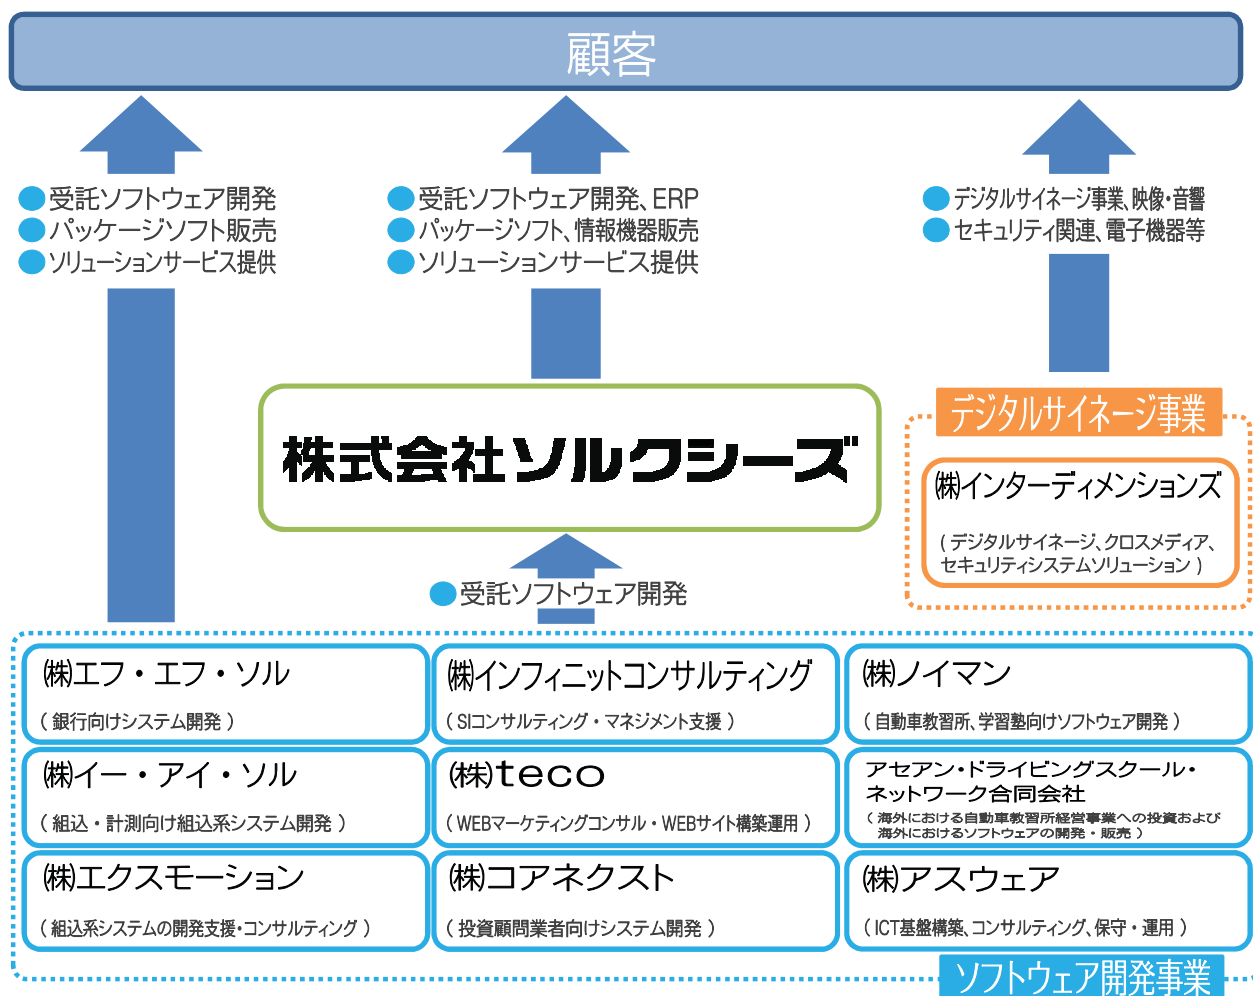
顧客

受託ソフトウェア開発
パッケージソフト販売
ソリューションサービス提供

受託ソフトウェア開発、ERP
パッケージソフト、情報機器販売
ソリューションサービス提供

デジタルサイネージ事業、映像・音響
セキュリティ関連、電子機器等

株式会社ソルクシーズ

デジタルサイネージ事業

㈱インターディメンションズ
（デジタルサイネージ、クロスメディア、セキュリティシステムソリューション）

受託ソフトウェア開発

㈱エフ・エフ・ソル
（銀行向けシステム開発）

㈱インフィニットコンサルティング
（SIコンサルティング・マネジメント支援）

㈱ノイマン
（自動車教習所、学習塾向けソフトウェア開発）

㈱イー・アイ・ソル
（組込・計測向け組込系システム開発）

㈱teco
（WEBマーケティングコンサル・WEBサイト構築運用）

アセアン・ドライビングスクール・ネットワーク合同会社
（海外における自動車教習所経営事業への投資および海外におけるソフトウェアの開発・販売）

㈱エクスモーション
（組込系システムの開発支援・コンサルティング）

㈱コアネクスト
（投資顧問業者向けシステム開発）

㈱アスウェア
（ICT基盤構築、コンサルティング、保守・運用）

ソフトウェア開発事業